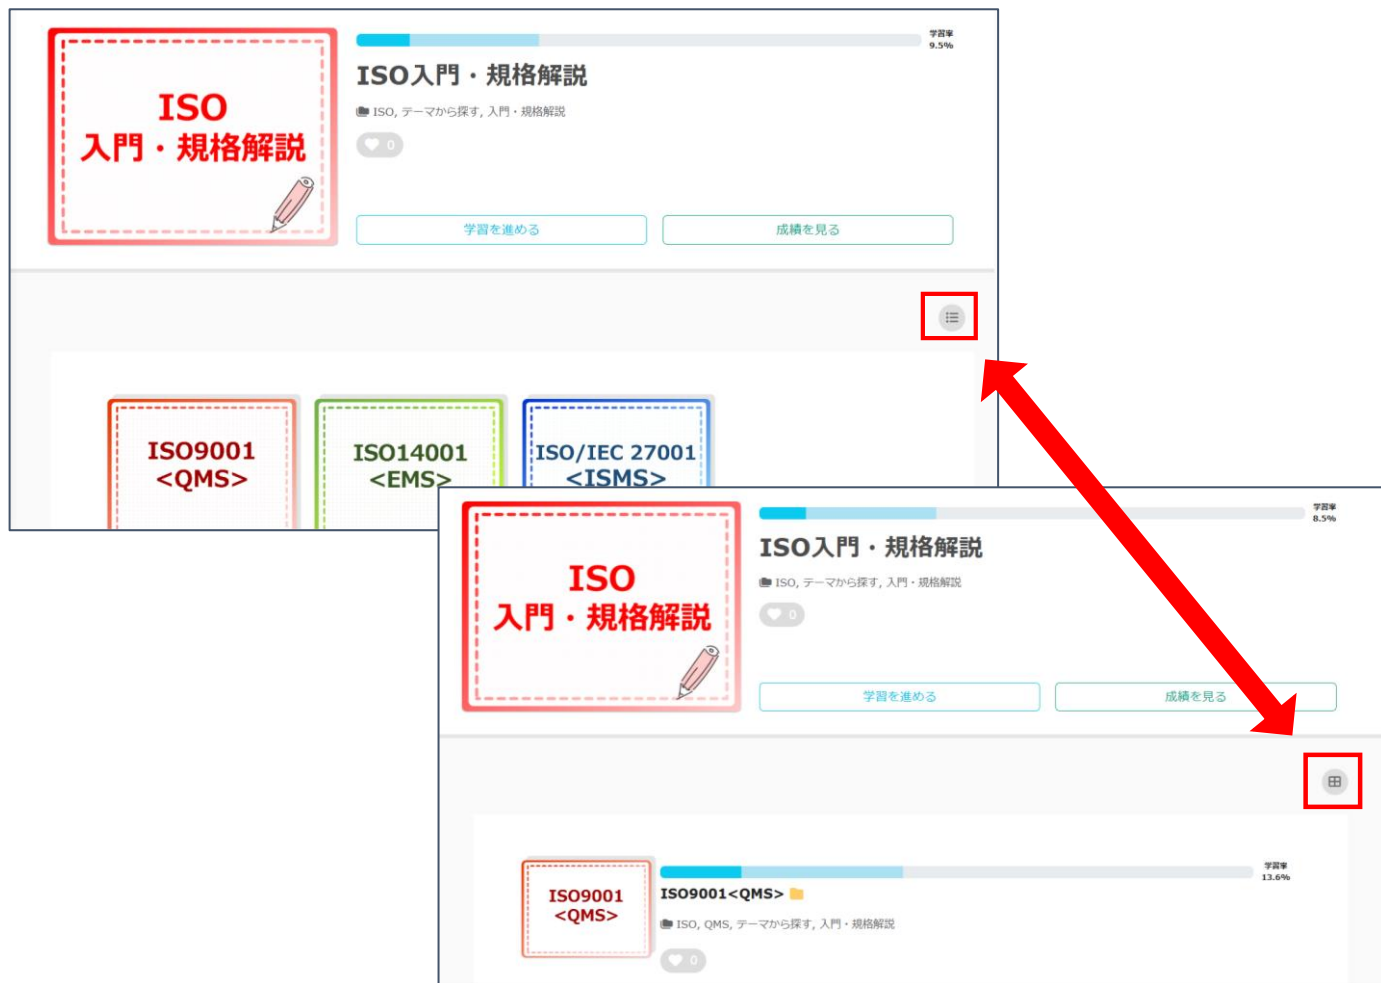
ISO
入門・規格解説

学習率
9.5%

ISO入門・規格解説

ISO, テーマから探す, 入門・規格解説

0

学習を進める

成績を見る

ISO9001
<QMS>

ISO14001
<EMS>

ISO/IEC 27001
<ISMS>

ISO
入門・規格解説

学習率
8.5%

ISO入門・規格解説

ISO, テーマから探す, 入門・規格解説

0

学習を進める

成績を見る

ISO9001
<QMS>

学習率
13.6%

ISO9001<QMS>

ISO, QMS, テーマから探す, 入門・規格解説

0